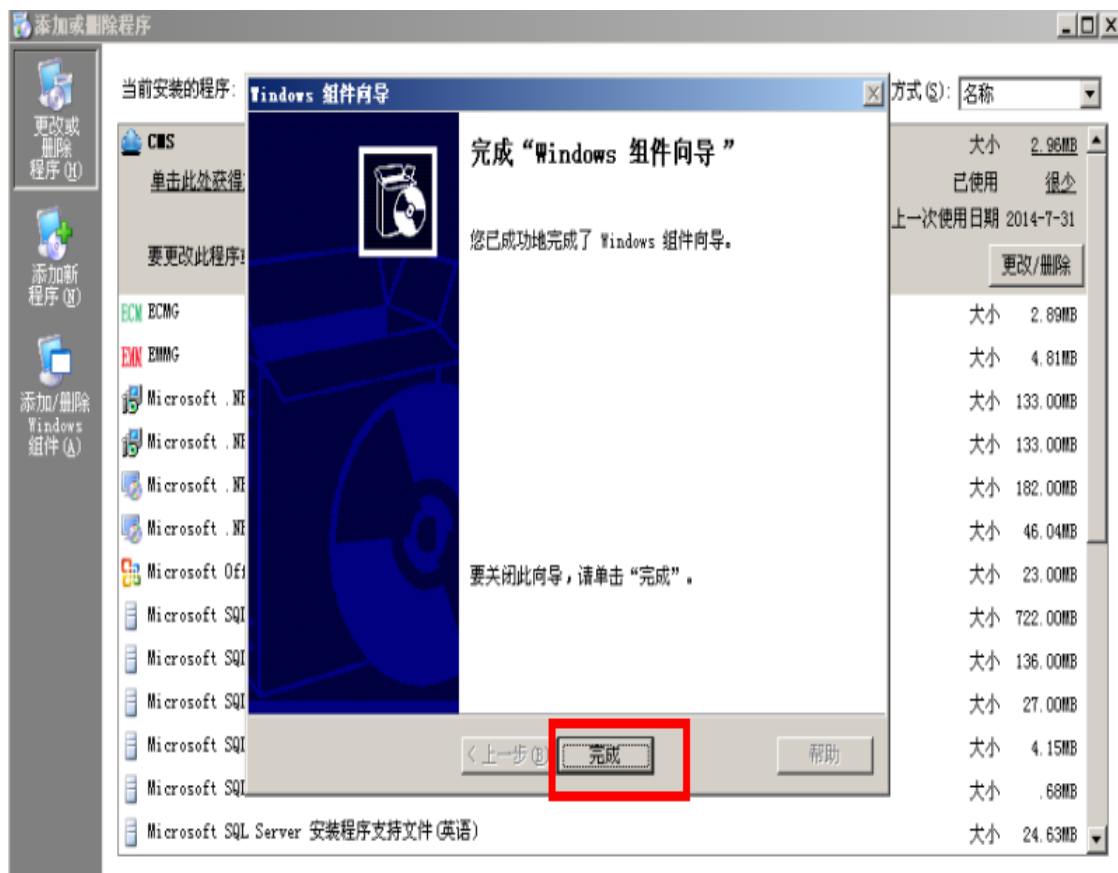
添加或删除程序

更改或删除程序(H)

添加新程序(N)

添加/删除 Windows 组件(A)

当前安装的程序:

方式(S): 名称

CMS

单击此处获得

要更改此程序

大小 2.96MB

已使用 很少

上一次使用日期 2014-7-31

更改/删除

ECMG 大小 2.89MB

EMMG 大小 4.81MB

Microsoft .NE 大小 133.00MB

Microsoft .NE 大小 133.00MB

Microsoft .NE 大小 182.00MB

Microsoft .NE 大小 46.04MB

Microsoft Of 大小 23.00MB

Microsoft SQL 大小 722.00MB

Microsoft SQL 大小 136.00MB

Microsoft SQL 大小 27.00MB

Microsoft SQL 大小 4.15MB

Microsoft SQL 大小 .68MB

Microsoft SQL Server 安装程序支持文件(英语) 大小 24.63MB

Windows 组件向导

完成“Windows 组件向导”

您已成功地完成了 Windows 组件向导。

要关闭此向导,请单击“完成”。

< 上一步(B)

完成

帮助